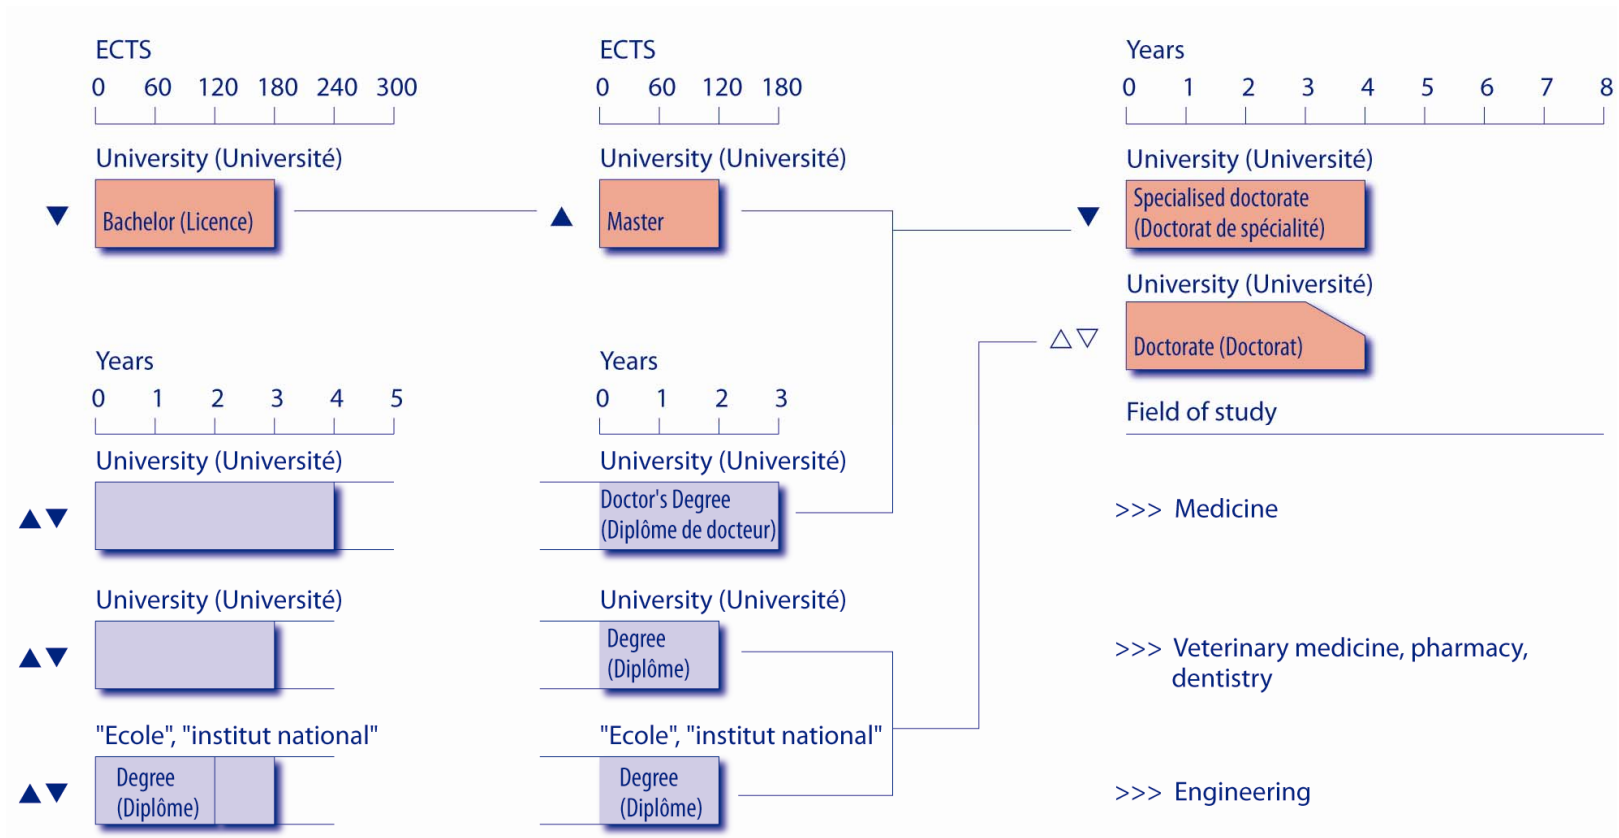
ECTS
0 60 120 180 240 300

University (Université)

Bachelor (Licence)

ECTS
0 60 120 180

University (Université)

Master

Years
0 1 2 3 4 5 6 7 8

University (Université)

Specialised doctorate (Doctorat de spécialité)

University (Université)

Doctorate (Doctorat)

Field of study

Years
0 1 2 3 4 5

University (Université)

Years
0 1 2 3

University (Université)

Doctor's Degree (Diplôme de docteur)

>>> Medicine

University (Université)

University (Université)

Degree (Diplôme)

>>> Veterinary medicine, pharmacy, dentistry

"Ecole", "institut national"

Degree (Diplôme)

"Ecole", "institut national"

Degree (Diplôme)

>>> Engineering